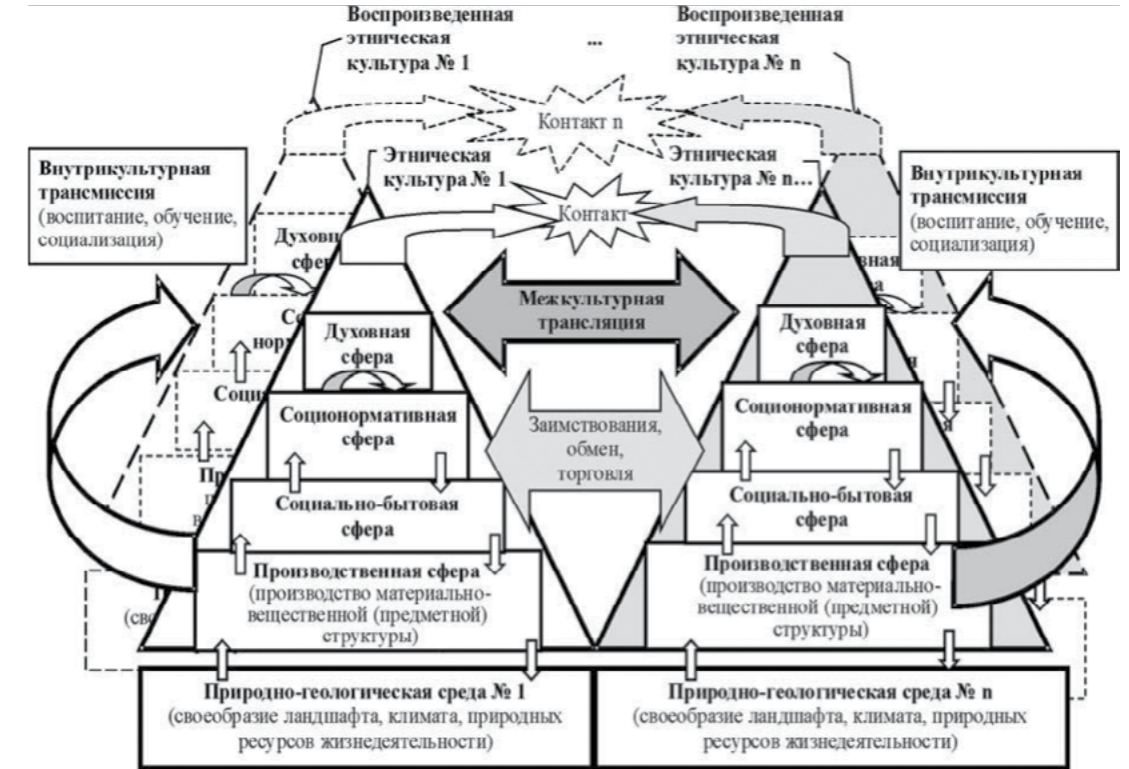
Воспроизведенная этническая культура № 1

...

Воспроизведенная этническая культура № n

Контакт n

Внутрикультурная трансмиссия (воспитание, обучение, социализация)

Этническая культура № 1

Этническая культура № n...

Внутрикультурная трансмиссия (воспитание, обучение, социализация)

Контакт

Духов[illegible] сфе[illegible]

Со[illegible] норм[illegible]

Социа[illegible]

Пр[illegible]

(свое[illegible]

Межкультурная трансляция

Духовная сфера

Соционормативная сфера

Социально-бытовая сфера

Производственная сфера (производство материально-вещественной (предметной) структуры)

Заимствования, обмен, торговля

Духовная сфера

Соционормативная сфера

Социально-бытовая сфера

Производственная сфера (производство материально-вещественной (предметной) структуры)

Природно-геологическая среда № 1 (своеобразие ландшафта, климата, природных ресурсов жизнедеятельности)

Природно-геологическая среда № n (своеобразие ландшафта, климата, природных ресурсов жизнедеятельности)